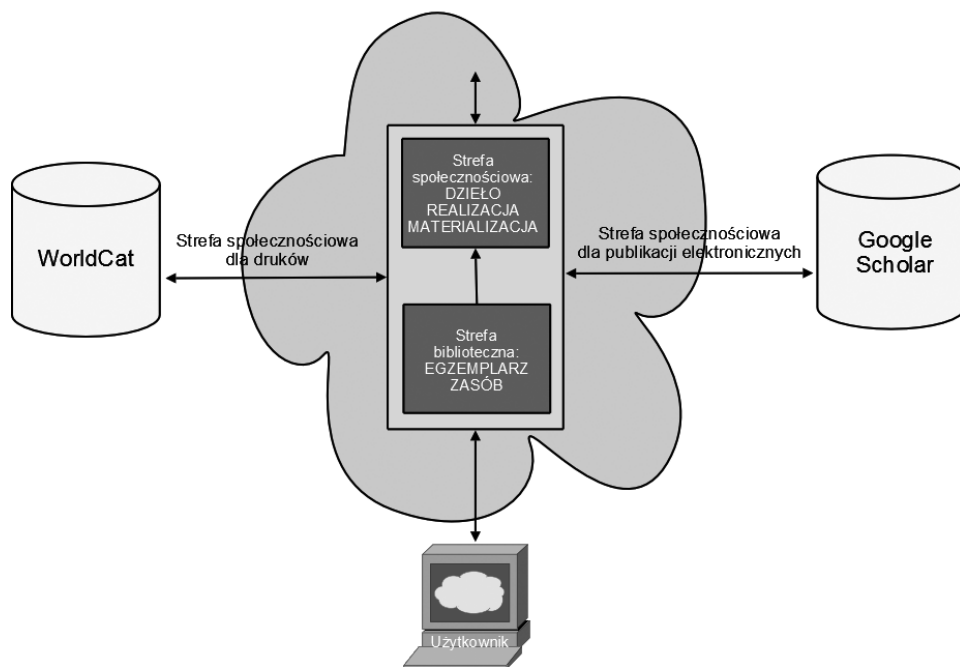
WorldCat

Strefa społecznościowa dla druków

Strefa społecznościowa: DZIEŁO REALIZACJA MATERIALIZACJA

Strefa biblioteczna: EGZEMPLARZ ZASÓB

Strefa społecznościowa dla publikacji elektronicznych

Google Scholar

Użytkownik